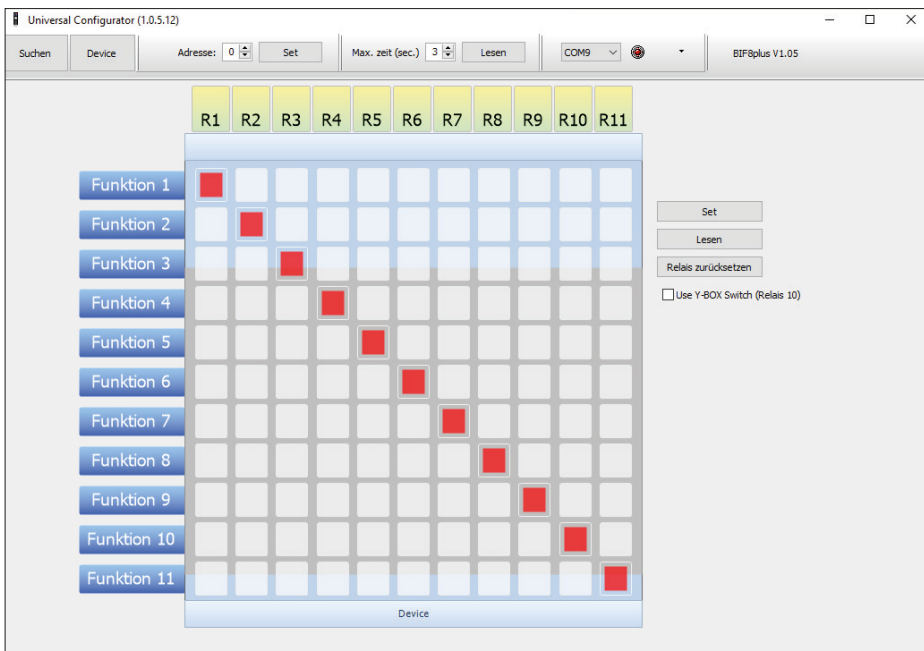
Universal Configurator (1.0.5.12)

Suchen Device Adresse: 0 Set Max. zeit (sec.) 3 Lesen COM9 BIF8plus V1.05

R1 R2 R3 R4 R5 R6 R7 R8 R9 R10 R11

Funktion 1
Funktion 2
Funktion 3
Funktion 4
Funktion 5
Funktion 6
Funktion 7
Funktion 8
Funktion 9
Funktion 10
Funktion 11

Device

Set
Lesen
Relais zurücksetzen
Use Y-BOX Switch (Relais 10)